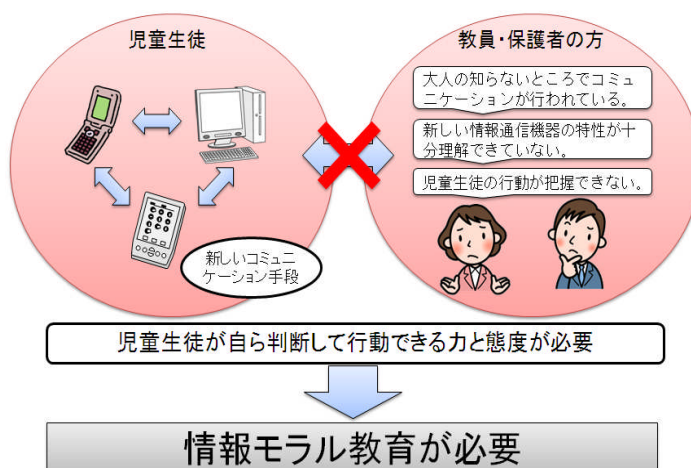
児童生徒

新しいコミュニケーション手段

教員・保護者の方

大人の知らないところでコミュニケーションが行われている。

新しい情報通信機器の特性が十分理解できていない。

児童生徒の行動が把握できない。

児童生徒が自ら判断して行動できる力と態度が必要

情報モラル教育が必要